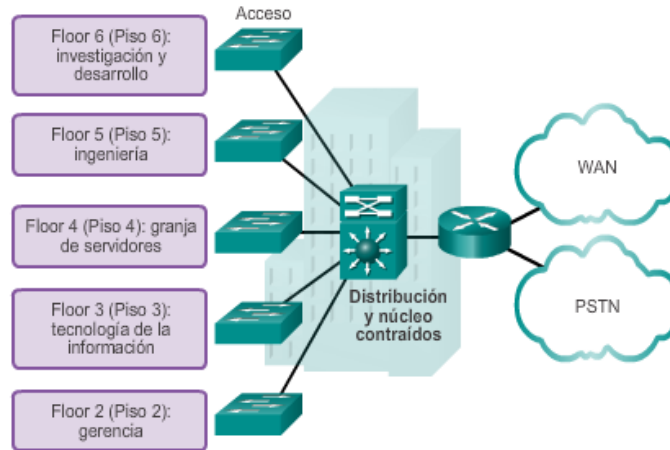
Acceso

Floor 6 (Piso 6): investigación y desarrollo

Floor 5 (Piso 5): ingeniería

Floor 4 (Piso 4): granja de servidores

Floor 3 (Piso 3): tecnología de la información

Floor 2 (Piso 2): gerencia

Distribución y núcleo contraídos

WAN

PSTN